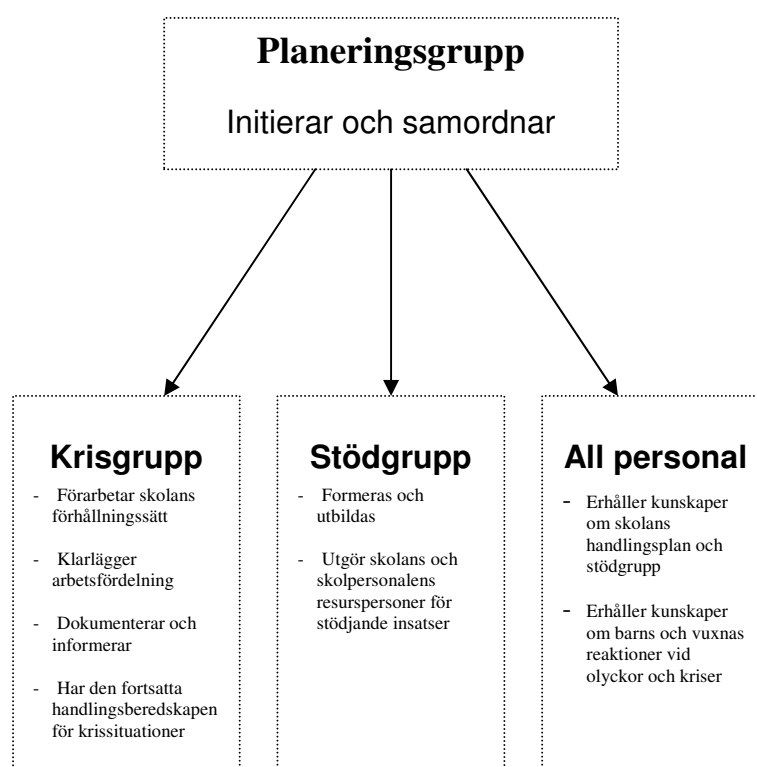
Planeringsgrupp

Initierar och samordnar

Krisgrupp

- Förarbetar skolans förhållningssätt
- Klarlägger arbetsfördelning
- Dokumenterar och informerar
- Har den fortsatta handlingsberedskapen för krissituationer

Stödgrupp

- Formeras och utbildas
- Utgör skolans och skolpersonalens resurspersoner för stödjande insatser

All personal

- Erhåller kunskaper om skolans handlingsplan och stödgrupp
- Erhåller kunskaper om barns och vuxnas reaktioner vid olyckor och kriser